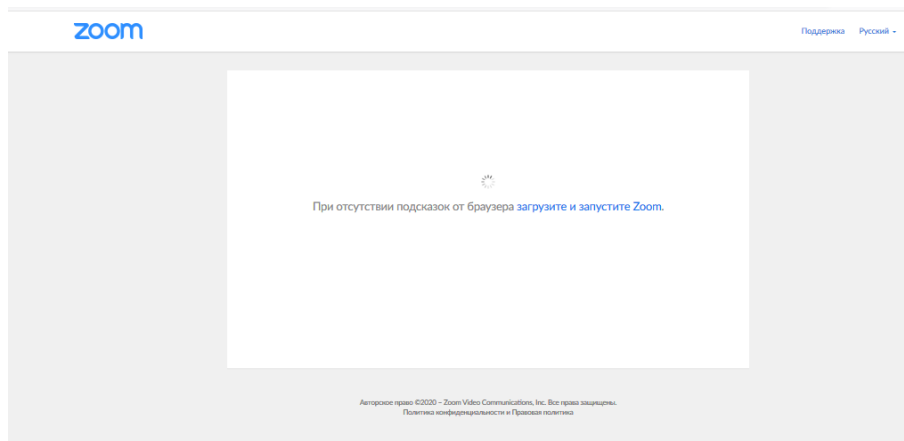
zoom

Поддержка Русский

При отсутствии подсказок от браузера загрузите и запустите Zoom.

Авторское право ©2020 - Zoom Video Communications, Inc. Все права защищены.
Политика конфиденциальности и Правовая политика